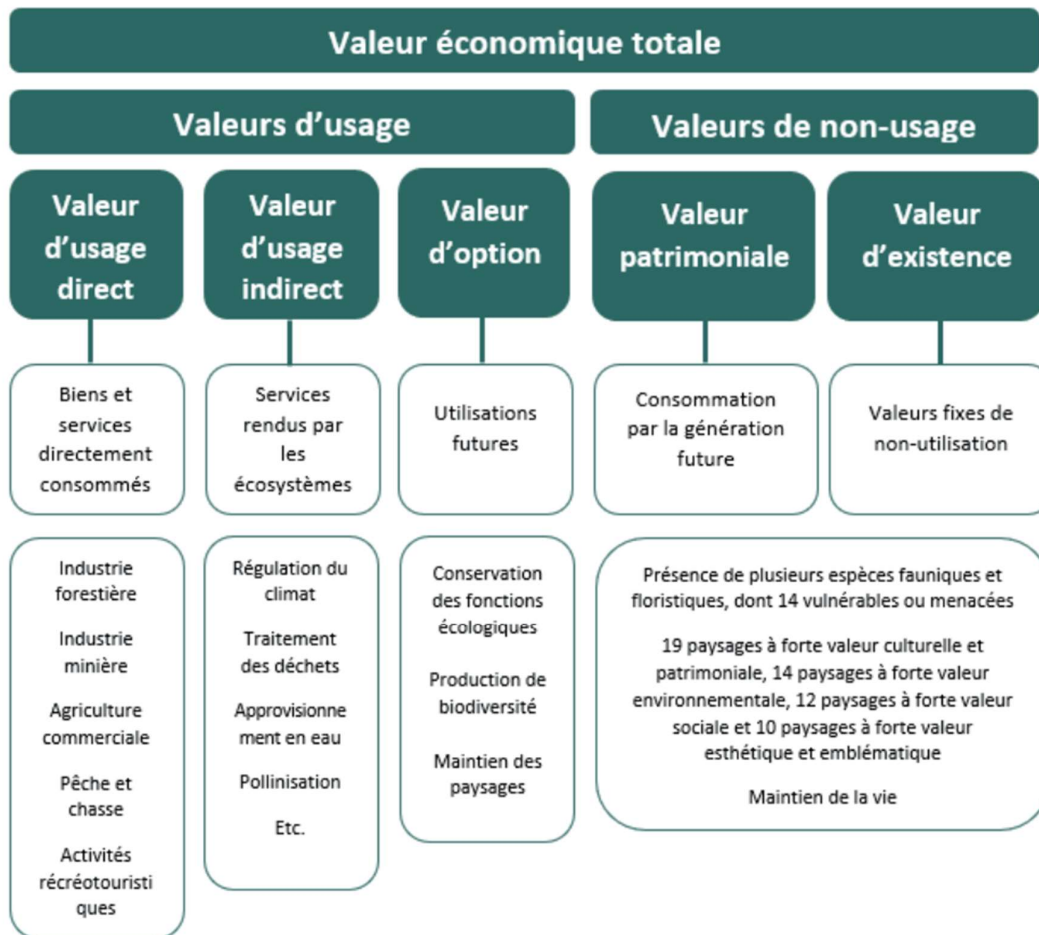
Valeur économique totale

Valeurs d'usage

Valeurs de non-usage

Valeur d'usage direct

Valeur d'usage indirect

Valeur d'option

Valeur patrimoniale

Valeur d'existence

Biens et services directement consommés

Services rendus par les écosystèmes

Utilisations futures

Consommation par la génération future

Valeurs fixes de non-utilisation

Industrie forestière

Industrie minière

Agriculture commerciale

Pêche et chasse

Activités récréotouristiques

Régulation du climat

Traitement des déchets

Approvisionnement en eau

Pollinisation

Etc.

Conservation des fonctions écologiques

Production de biodiversité

Maintien des paysages

Présence de plusieurs espèces fauniques et floristiques, dont 14 vulnérables ou menacées

19 paysages à forte valeur culturelle et patrimoniale, 14 paysages à forte valeur environnementale, 12 paysages à forte valeur sociale et 10 paysages à forte valeur esthétique et emblématique

Maintien de la vie